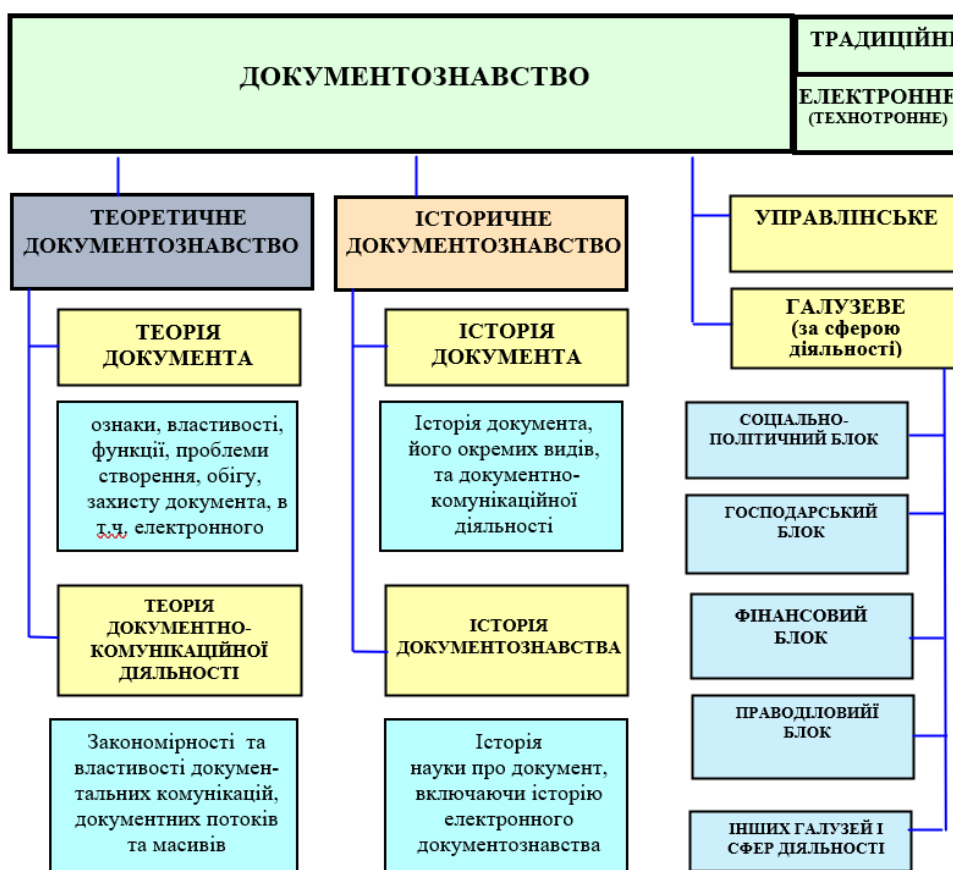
ДОКУМЕНТОЗНАВСТВО

ТРАДИЦІЙН

ЕЛЕКТРОННЕ (ТЕХНОТРОННЕ)

ТЕОРЕТИЧНЕ ДОКУМЕНТОЗНАВСТВО

ТЕОРІЯ ДОКУМЕНТА

ознаки, властивості, функції, проблеми створення, обігу, захисту документа, в т.ч. електронного

ТЕОРІЯ ДОКУМЕНТНО-КОМУНІКАЦІЙНОЇ ДІЯЛЬНОСТІ

Закономірності та властивості документальних комунікацій, документних потоків та масивів

ІСТОРИЧНЕ ДОКУМЕНТОЗНАВСТВО

ІСТОРІЯ ДОКУМЕНТА

Історія документа, його окремих видів, та документно-комунікаційної діяльності

ІСТОРІЯ ДОКУМЕНТОЗНАВСТВА

Історія науки про документ, включаючи історію електронного документознавства

УПРАВЛІНСЬКЕ

ГАЛУЗЕВЕ (за сферою діяльності)

СОЦІАЛЬНО-ПОЛІТИЧНИЙ БЛОК

ГОСПОДАРСЬКИЙ БЛОК

ФІНАНСОВИЙ БЛОК

ПРАВОДІЛОВИЙІ БЛОК

ІНШИХ ГАЛУЗЕЙ І СФЕР ДІЯЛЬНОСТІ